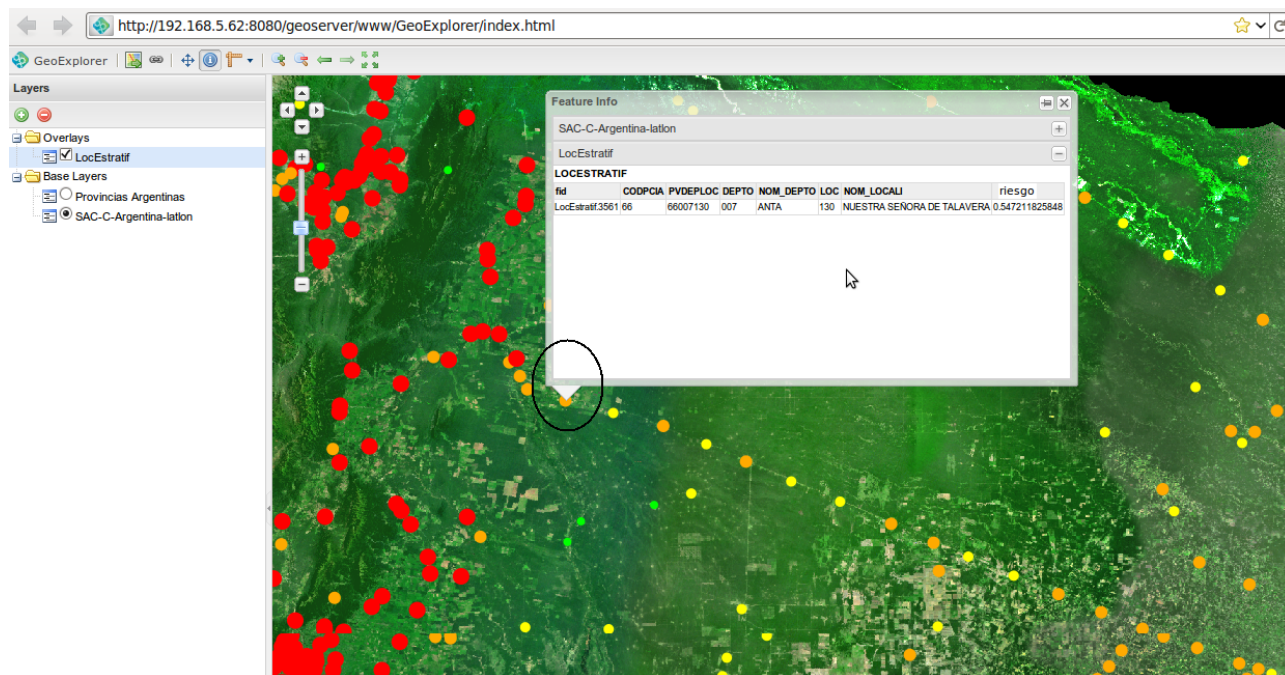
http://192.168.5.62:8080/geoserver/www/GeoExplorer/index.html

GeoExplorer

Layers

Overlays
LocEstratif
Base Layers
Provincias Argentinas
SAC-C-Argentina-latlon

Feature Info

SAC-C-Argentina-latlon

LocEstratif

LOCESTRATIF

| fid | CODPCIA | PVDEPLOC | DEPTO | NOM_DEPTO | LOC | NOM_LOCALI | riesgo |
|---|---|---|---|---|---|---|---|
| LocEstratif.3561 | 66 | 66007130 | 007 | ANTA | 130 | NUESTRA SEÑORA DE TALAVERA | 0.547211825848 |